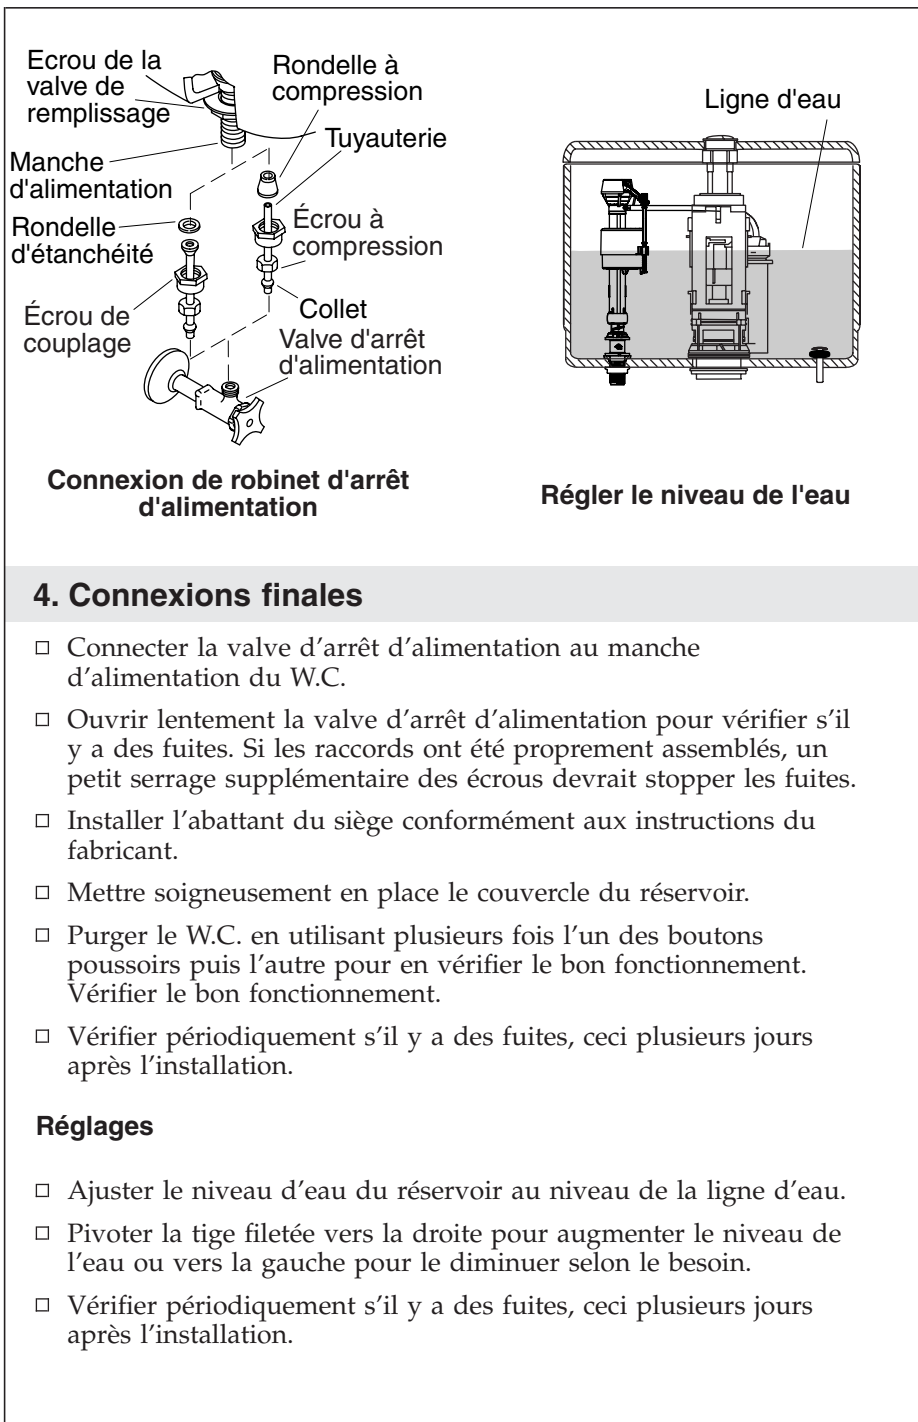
Ecrou de la valve de remplissage

Rondelle à compression

Tuyauterie

Manche d'alimentation

Rondelle d'étanchéité

Écrou à compression

Collet

Écrou de couplage

Valve d'arrêt d'alimentation

Connexion de robinet d'arrêt d'alimentation

Ligne d'eau

Régler le niveau de l'eau

4. Connexions finales

□ Connecter la valve d'arrêt d'alimentation au manche d'alimentation du W.C.

□ Ouvrir lentement la valve d'arrêt d'alimentation pour vérifier s'il y a des fuites. Si les raccords ont été proprement assemblés, un petit serrage supplémentaire des écrous devrait stopper les fuites.

□ Installer l'abattant du siège conformément aux instructions du fabricant.

□ Mettre soigneusement en place le couvercle du réservoir.

□ Purger le W.C. en utilisant plusieurs fois l'un des boutons poussoirs puis l'autre pour en vérifier le bon fonctionnement. Vérifier le bon fonctionnement.

□ Vérifier périodiquement s'il y a des fuites, ceci plusieurs jours après l'installation.

Réglages

□ Ajuster le niveau d'eau du réservoir au niveau de la ligne d'eau.

□ Pivoter la tige filetée vers la droite pour augmenter le niveau de l'eau ou vers la gauche pour le diminuer selon le besoin.

□ Vérifier périodiquement s'il y a des fuites, ceci plusieurs jours après l'installation.